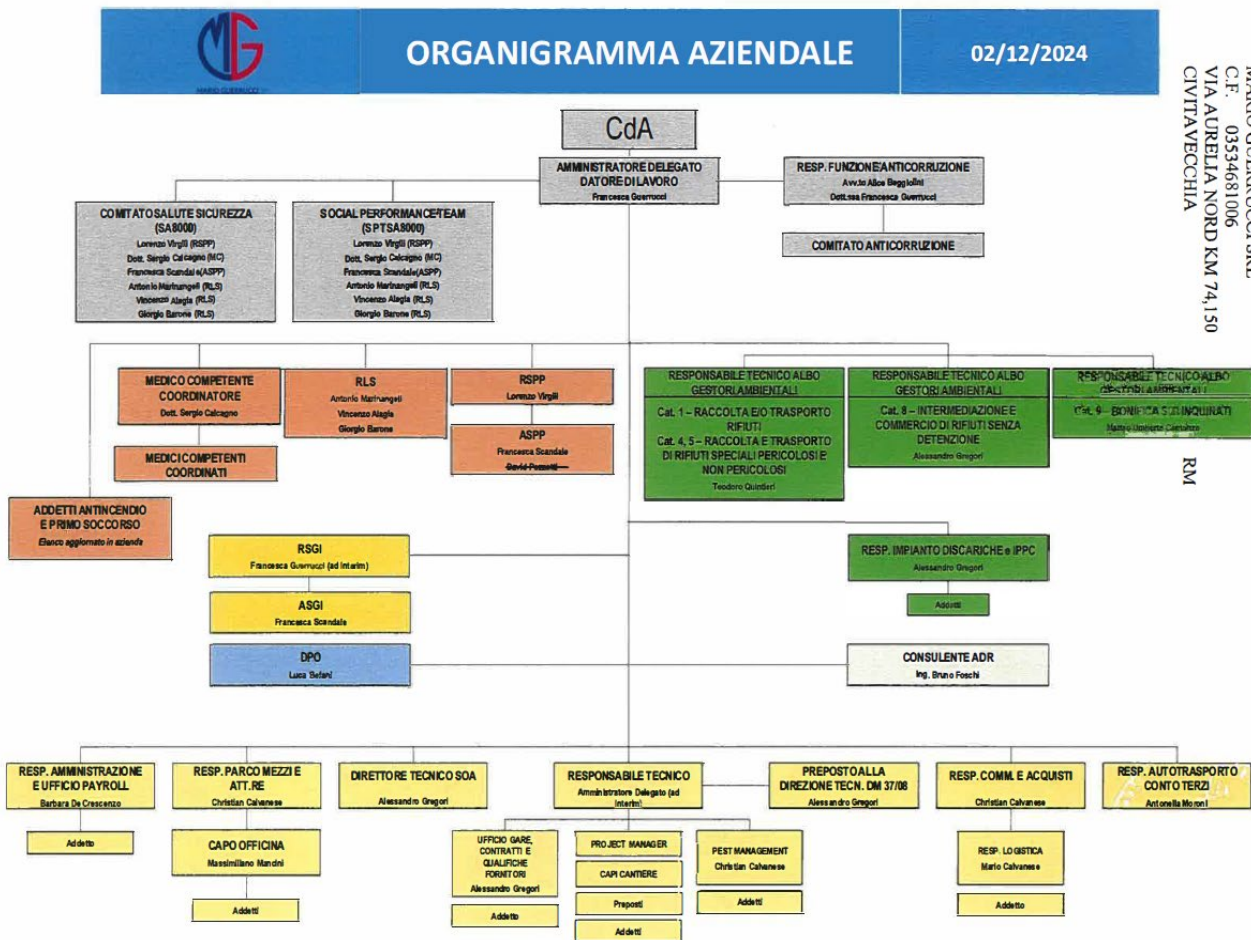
MG
MARIO GUERRUCCI

ORGANIGRAMMA AZIENDALE

02/12/2024

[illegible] SRL
C.F. 03534681006
VIA AURELIA NORD KM 74,150
CIVITAVECCHIA
RM

CdA

AMMINISTRATORE DELEGATO DATORE DI LAVORO
Francesca Guerrucci

RESP. FUNZIONE ANTICORRUZIONE
Avv.to Alice Baggiolini
Dott.ssa Francesca Guerrucci

COMITATO ANTICORRUZIONE

COMITATO SALUTE SICUREZZA (SA8000)
Lorenzo Virgili (RSPP)
Dott. Sergio Calcagno (MC)
Francesca Scandale(ASPP)
Antonio Marinangeli (RLS)
Vincenzo Alagia (RLS)
Giorgio Barone (RLS)

SOCIAL PERFORMANCE TEAM (SPTSA8000)
Lorenzo Virgili (RSPP)
Dott. Sergio Calcagno (MC)
Francesca Scandale(ASPP)
Antonio Marinangeli (RLS)
Vincenzo Alagia (RLS)
Giorgio Barone (RLS)

MEDICO COMPETENTE COORDINATORE
Dott. Sergio Calcagno

MEDICI COMPETENTI COORDINATI

RLS
Antonio Marinangeli
Vincenzo Alagia
Giorgio Barone

RSPP
Lorenzo Virgili

ASPP
Francesca Scandale
~~Savid Pezzotti~~

RESPONSABILE TECNICO ALBO GESTORI AMBIENTALI
Cat. 1 – RACCOLTA E/O TRASPORTO RIFIUTI
Cat. 4, 5 – RACCOLTA E TRASPORTO DI RIFIUTI SPECIALI PERICOLOSI E NON PERICOLOSI
Teodoro Quintieri

RESPONSABILE TECNICO ALBO GESTORI AMBIENTALI
Cat. 8 – INTERMEDIAZIONE E COMMERCIO DI RIFIUTI SENZA DETENZIONE
Alessandro Gregori

RESPONSABILE TECNICO ALBO GESTORI AMBIENTALI
Cat. 9 – BONIFICA SITI INQUINATI
Matteo Umberto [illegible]

ADDETTI ANTINCENDIO E PRIMO SOCCORSO
Elenco aggiornato in azienda

RSGI
Francesca Guerrucci (ad interim)

ASGI
Francesca Scandale

DPO
Luca Befani

RESP. IMPIANTO DISCARICHE e IPPC
Alessandro Gregori

Addetti

CONSULENTE ADR
Ing. Bruno Foschi

RESP. AMMINISTRAZIONE E UFFICIO PAYROLL
Barbara De Crescenzo

Addetto

RESP. PARCO MEZZI E ATT.RE
Christian Calvanese

CAPO OFFICINA
Massimiliano Mancini

Addetti

DIRETTORE TECNICO SOA
Alessandro Gregori

RESPONSABILE TECNICO
Amministratore Delegato (ad interim)

UFFICIO GARE, CONTRATTI E QUALIFICHE FORNITORI
Alessandro Gregori

Addetto

PROJECT MANAGER

CAPI CANTIERE

Preposti

Addetti

PEST MANAGEMENT
Christian Calvanese

Addetti

PREPOSTO ALLA DIREZIONE TECN. DM 37/08
Alessandro Gregori

RESP. COMM. E ACQUISTI
Christian Calvanese

RESP. LOGISTICA
Mario Calvanese

Addetto

RESP. AUTOTRASPORTO CONTO TERZI
Antonella Moroni